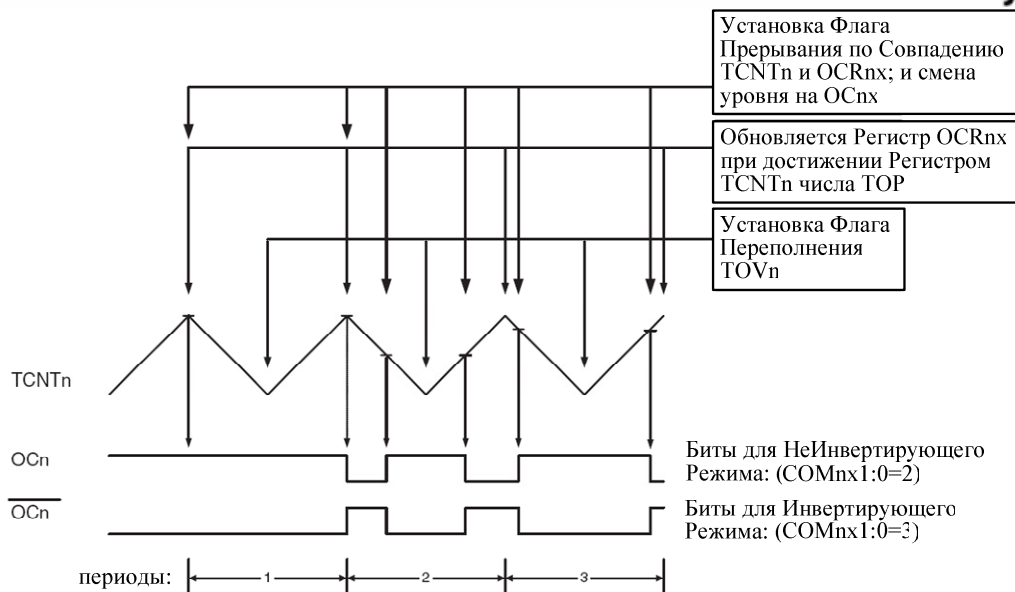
Установка Флага Прерывания по Совпадению TCNTn и OCRnx; и смена уровня на OCnx

Обновляется Регистр OCRnx при достижении Регистром TCNTn числа TOP

Установка Флага Переполнения TOVn

TCNTn

OCn

Биты для НеИнвертирующего Режима: (COMnx1:0=2)

$\overline{OCn}$

Биты для Инвертирующего Режима: (COMnx1:0=3)

периоды: 1 2 3